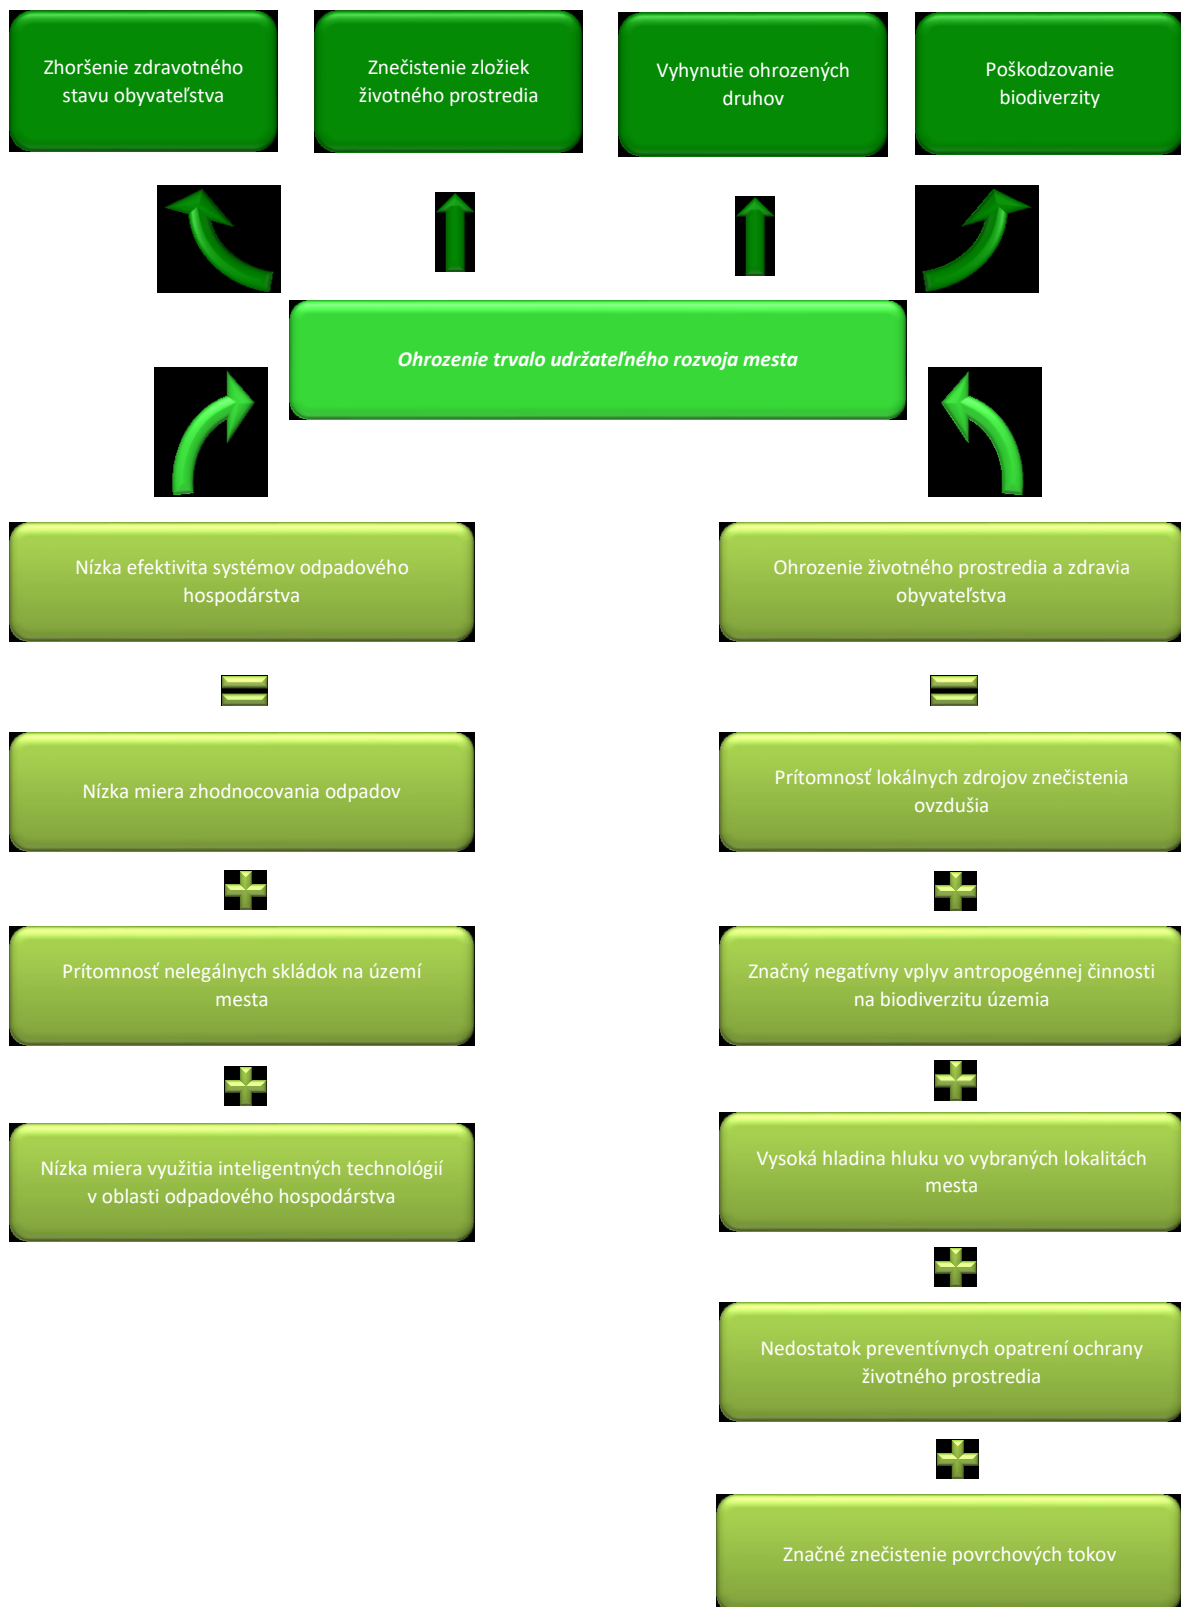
Zhoršenie zdravotného stavu obyvateľstva

Znečistenie zložiek životného prostredia

Vyhynutie ohrozených druhov

Poškodzovanie biodiverzity

Ohrozenie trvalo udržateľného rozvoja mesta

Nízka efektivita systémov odpadového hospodárstva

Nízka miera zhodnocovania odpadov

Prítomnosť nelegálnych skládok na území mesta

Nízka miera využitia inteligentných technológií v oblasti odpadového hospodárstva

Ohrozenie životného prostredia a zdravia obyvateľstva

Prítomnosť lokálnych zdrojov znečistenia ovzdušia

Značný negatívny vplyv antropogénnej činnosti na biodiverzitu územia

Vysoká hladina hluku vo vybraných lokalitách mesta

Nedostatok preventívnych opatrení ochrany životného prostredia

Značné znečistenie povrchových tokov